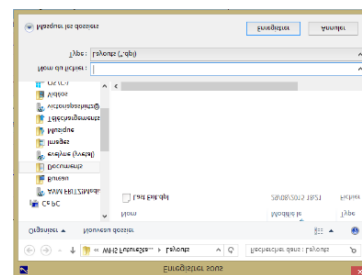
Enregistrer sous

« WHS Fenetres » Layouts

Rechercher dans : Layouts

Organiser ▾ Nouveau dossier

Nom

Modifié le

Type

Last.Fav.qbl

28/08/2015 18:51

Fichie

Ce PC

AMV FIRST/(defaut)

Bureau

Documents

explore (vers)

Images

Musique

Téléchargements

victorexplorer(2)

Vidéos

OS (C:)

Nom du fichier :

Type : Layouts (*.qbl)

Masquer les dossiers

Enregistrer

Annuler